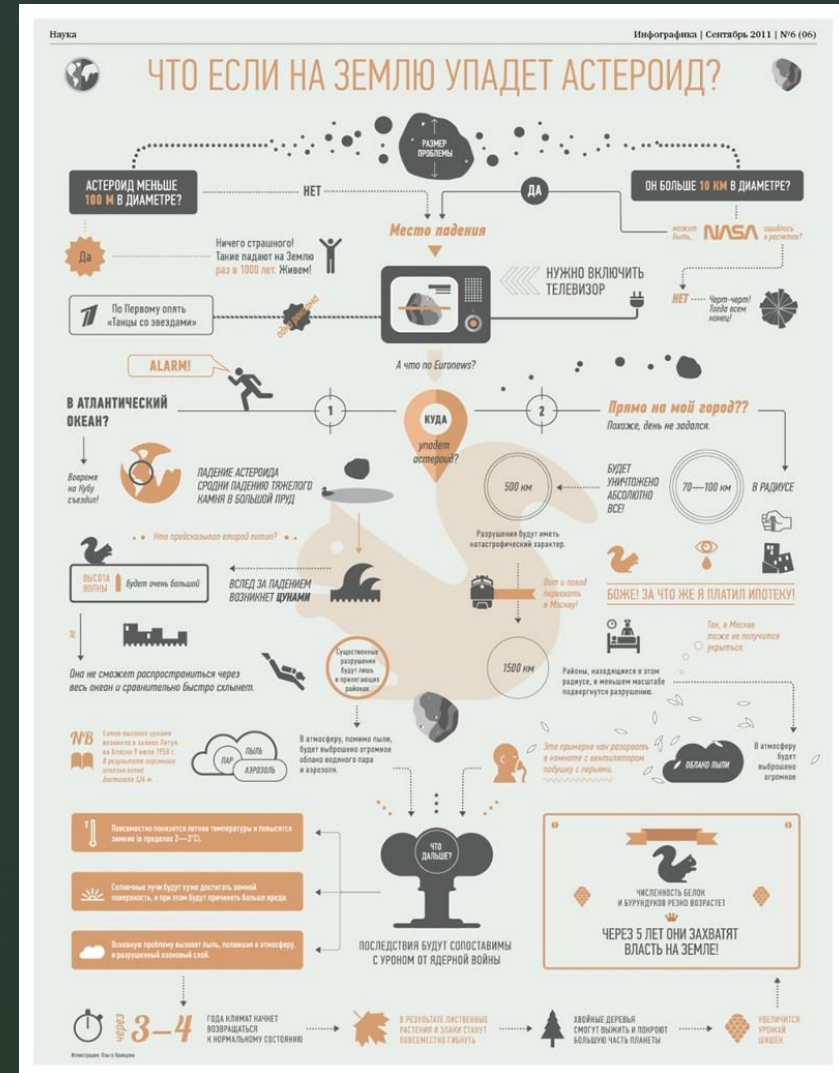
Наука

Инфографика | Сентябрь 2011 | №6 (06)

ЧТО ЕСЛИ НА ЗЕМЛЮ УПАДЕТ АСТЕРОИД?

РАЗМЕР ПРОБЛЕМЫ

АСТЕРОИД МЕНЬШЕ 100 М В ДИАМЕТРЕ?

НЕТ

ДА

ОН БОЛЬШЕ 10 КМ В ДИАМЕТРЕ?

Да

Ничего страшного! Такие падают на Землю раз в 1000 лет. Живем!

Место падения

может быть, NASA ошиблось в расчетах?

НУЖНО ВКЛЮЧИТЬ ТЕЛЕВИЗОР

По Первому опять «Танцы со звездами»

опять реклама

НЕТ

Черт-черт! Тогда всем конец!

ALARM!

А что по Euronews?

В АТЛАНТИЧЕСКИЙ ОКЕАН?

1

КУДА упадет астероид?

2

Прямо на мой город??

Похоже, день не задался.

Вовремя на Кубу съездил!

ПАДЕНИЕ АСТЕРОИДА СРОДНИ ПАДЕНИЮ ТЯЖЕЛОГО КАМНЯ В БОЛЬШОЙ ПРУД

БУДЕТ УНИЧТОЖЕНО АБСОЛЮТНО ВСЕ!

500 КМ

70—100 КМ

В РАДИУСЕ

Разрушения будут иметь катастрофический характер.

• Что предсказывал второй потоп? •

ВЫСОТА ВОЛНЫ будет очень большой

ВСЛЕД ЗА ПАДЕНИЕМ ВОЗНИКНЕТ ЦУНАМИ

Вот и повод переехать в Москву!

БОЖЕ! ЗА ЧТО ЖЕ Я ПЛАТИЛ ИПОТЕКУ!

Так, в Москве тоже не получится укрыться.

Оно не сможет распространиться через весь океан и сравнительно быстро схлынет.

Существенные разрушения будут лишь в прилегающих районах.

1500 КМ

Районы, находящиеся в этом радиусе, в меньшем масштабе подвергнутся разрушению.

NB

Самое высокое цунами возникло в заливе Литуя на Аляске 9 июля 1958 г. В результате огромного оползня волна достигла 524 м.

ПАР

ПЫЛЬ

АЭРОЗОЛЬ

В атмосферу, помимо пыли, будет выброшено огромное облако водяного пара и аэрозоля.

Это примерно как разорвать в комнате с вентилятором подушку с перьями.

ОБЛАКО ПЫЛИ

В атмосферу будет выброшено огромное

Повсеместно понизятся летние температуры и повысятся зимние (в пределах 2—3°С).

Солнечные лучи будут хуже достигать земной поверхности, и при этом будут причинять больше вреда.

Основную проблему вызовет пыль, попавшая в атмосферу, и разрушенный озоновый слой.

ЧТО ДАЛЬШЕ?

ПОСЛЕДСТВИЯ БУДУТ СОПОСТАВИМЫ С УРОНОМ ОТ ЯДЕРНОЙ ВОЙНЫ

ЧИСЛЕННОСТЬ БЕЛОК И БУРУНДУКОВ РЕЗКО ВОЗРАСТЕТ

ЧЕРЕЗ 5 ЛЕТ ОНИ ЗАХВАТЯТ ВЛАСТЬ НА ЗЕМЛЕ!

через 3—4

ГОДА КЛИМАТ НАЧНЕТ ВОЗВРАЩАТЬСЯ К НОРМАЛЬНОМУ СОСТОЯНИЮ

В РЕЗУЛЬТАТЕ ЛИСТВЕННЫЕ РАСТЕНИЯ И ЗЛАКИ СТАНУТ ПОВСЕМЕСТНО ГИБНУТЬ

ХВОЙНЫЕ ДЕРЕВЬЯ СМОГУТ ВЫЖИТЬ И ПОКРОЮТ БОЛЬШУЮ ЧАСТЬ ПЛАНЕТЫ

УВЕЛИЧИТСЯ УРОЖАЙ ШИШЕК

Иллюстрации: Ольга Кравцова